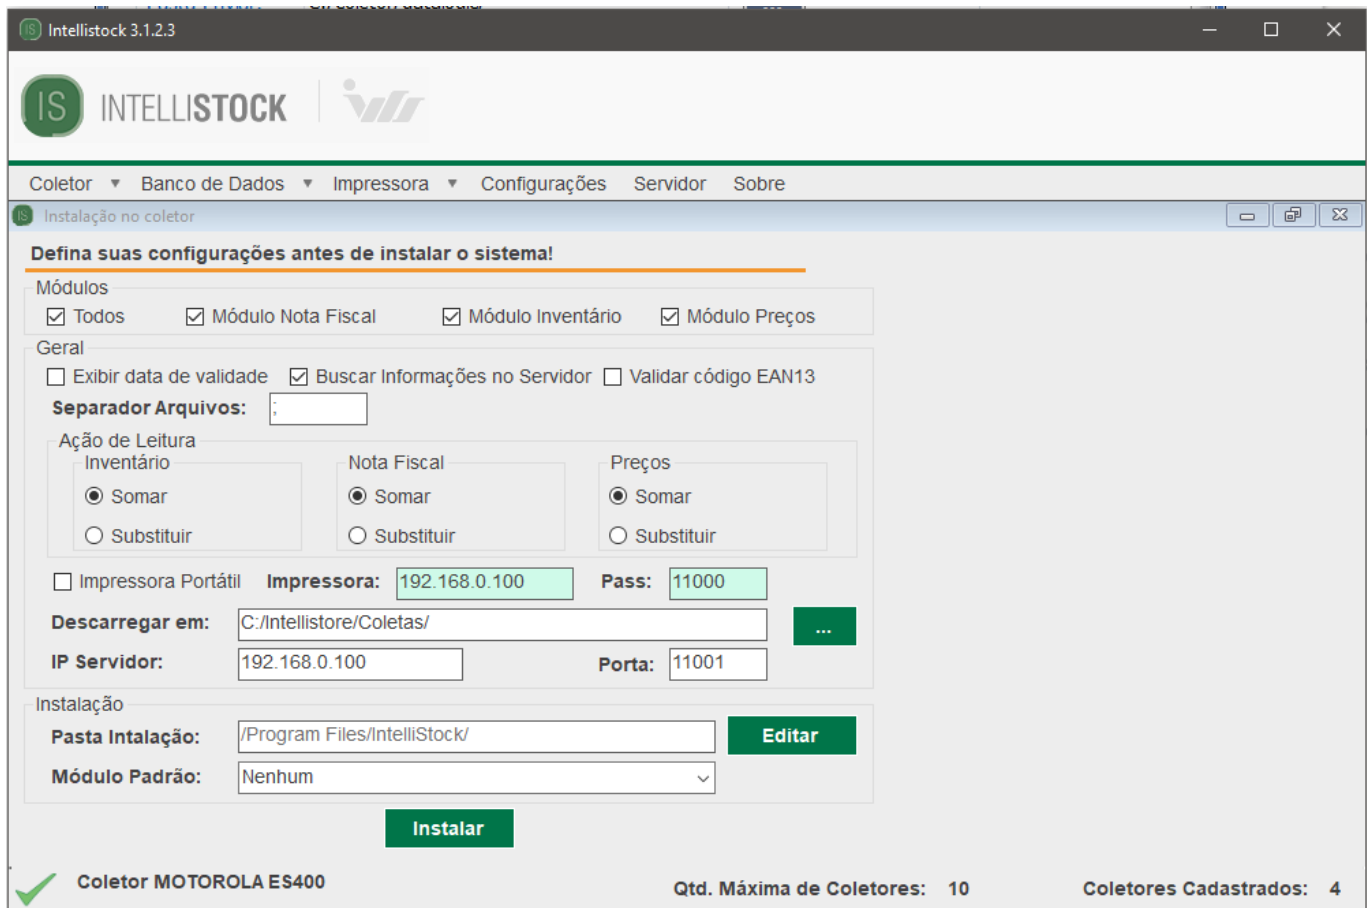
Intellistock 3.1.2.3

IS INTELLISTOCK

Coletor ▾ Banco de Dados ▾ Impressora ▾ Configurações Servidor Sobre

Instalação no coletor

Defina suas configurações antes de instalar o sistema!

Módulos
☑ Todos ☑ Módulo Nota Fiscal ☑ Módulo Inventário ☑ Módulo Preços

Geral
☐ Exibir data de validade ☑ Buscar Informações no Servidor ☐ Validar código EAN13
Separador Arquivos: ;

Ação de Leitura
Inventário
Somar
Substituir
Nota Fiscal
Somar
Substituir
Preços
Somar
Substituir

☐ Impressora Portátil Impressora: 192.168.0.100 Pass: 11000
Descarregar em: C:/Intellistore/Coletas/ ...
IP Servidor: 192.168.0.100 Porta: 11001

Instalação
Pasta Intalação: /Program Files/IntelliStock/ Editar
Módulo Padrão: Nenhum

Instalar

Coletor MOTOROLA ES400 Qtd. Máxima de Coletores: 10 Coletores Cadastrados: 4